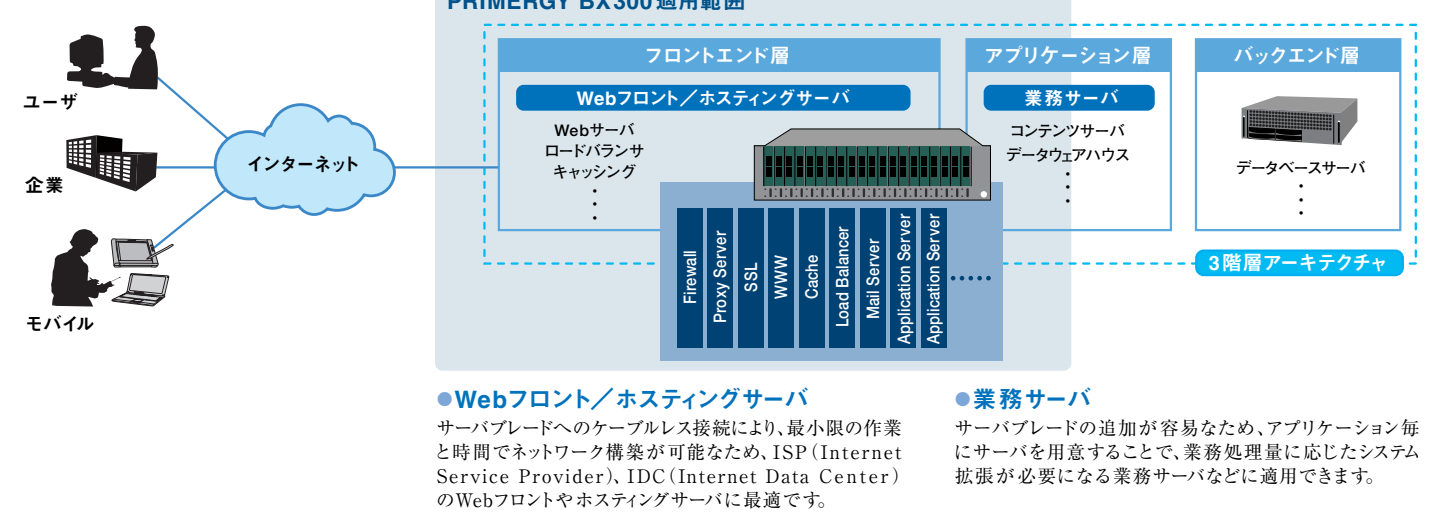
PRIMERGY BX300適用範囲

ユーザ

企業

モバイル

インターネット

フロントエンド層

Webフロント／ホスティングサーバ

Webサーバ
ロードバランサ
キャッシング
・
・
・

アプリケーション層

業務サーバ

コンテンツサーバ
データウェアハウス
・
・
・

バックエンド層

データベースサーバ
・
・
・

Firewall

Proxy Server

SSL

WWW

Cache

Load Balancer

Mail Server

Application Server

Application Server

・・・・・

3階層アーキテクチャ

●Webフロント／ホスティングサーバ

サーバブレードへのケーブルレス接続により、最小限の作業と時間でネットワーク構築が可能なため、ISP（Internet Service Provider）、IDC（Internet Data Center）のWebフロントやホスティングサーバに最適です。

●業務サーバ

サーバブレードの追加が容易なため、アプリケーション毎にサーバを用意することで、業務処理量に応じたシステム拡張が必要になる業務サーバなどに適用できます。